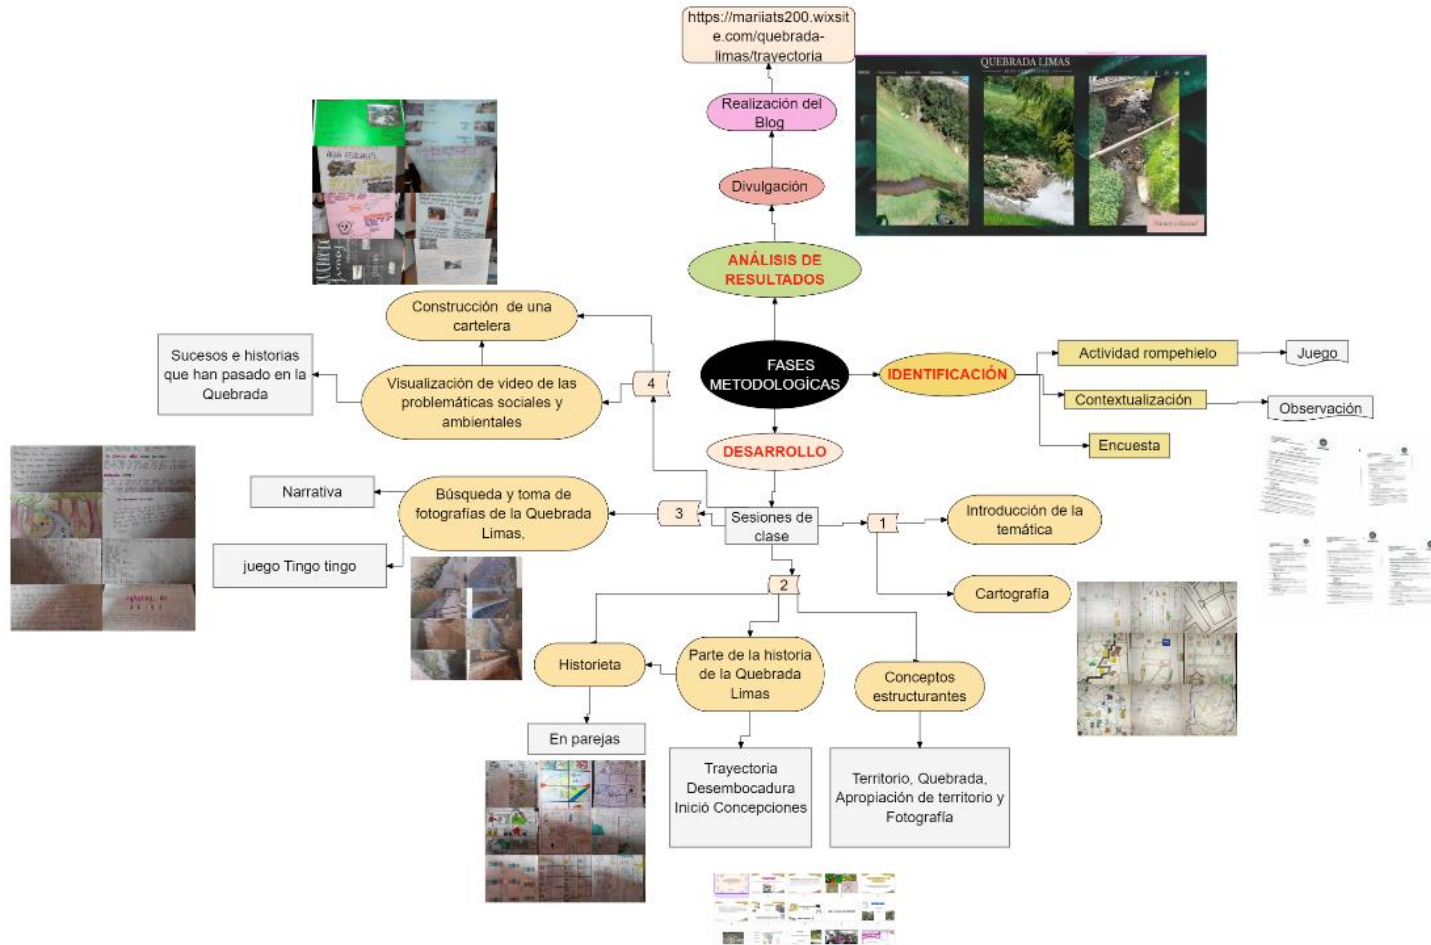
https://mariiats200.wixsite.com/quebrada-limas/trayectoria

Realización del Blog

Divulgación

QUEBRADA LIMAS

ANÁLISIS DE RESULTADOS

Construcción de una cartelera

Sucesos e historias que han pasado en la Quebrada

Visualización de video de las problemáticas sociales y ambientales

4

FASES METODOLOGÍCAS

IDENTIFICACIÓN

Actividad rompehielo

Juego

Contextualización

Observación

Encuesta

DESARROLLO

Narrativa

Búsqueda y toma de fotografías de la Quebrada Limas.

3

Sesiones de clase

1

Introducción de la temática

juego Tingo tingo

2

Cartografía

Historieta

Parte de la historia de la Quebrada Limas

Conceptos estructurantes

En parejas

Trayectoria Desembocadura Inició Concepciones

Territorio, Quebrada, Apropiación de territorio y Fotografía